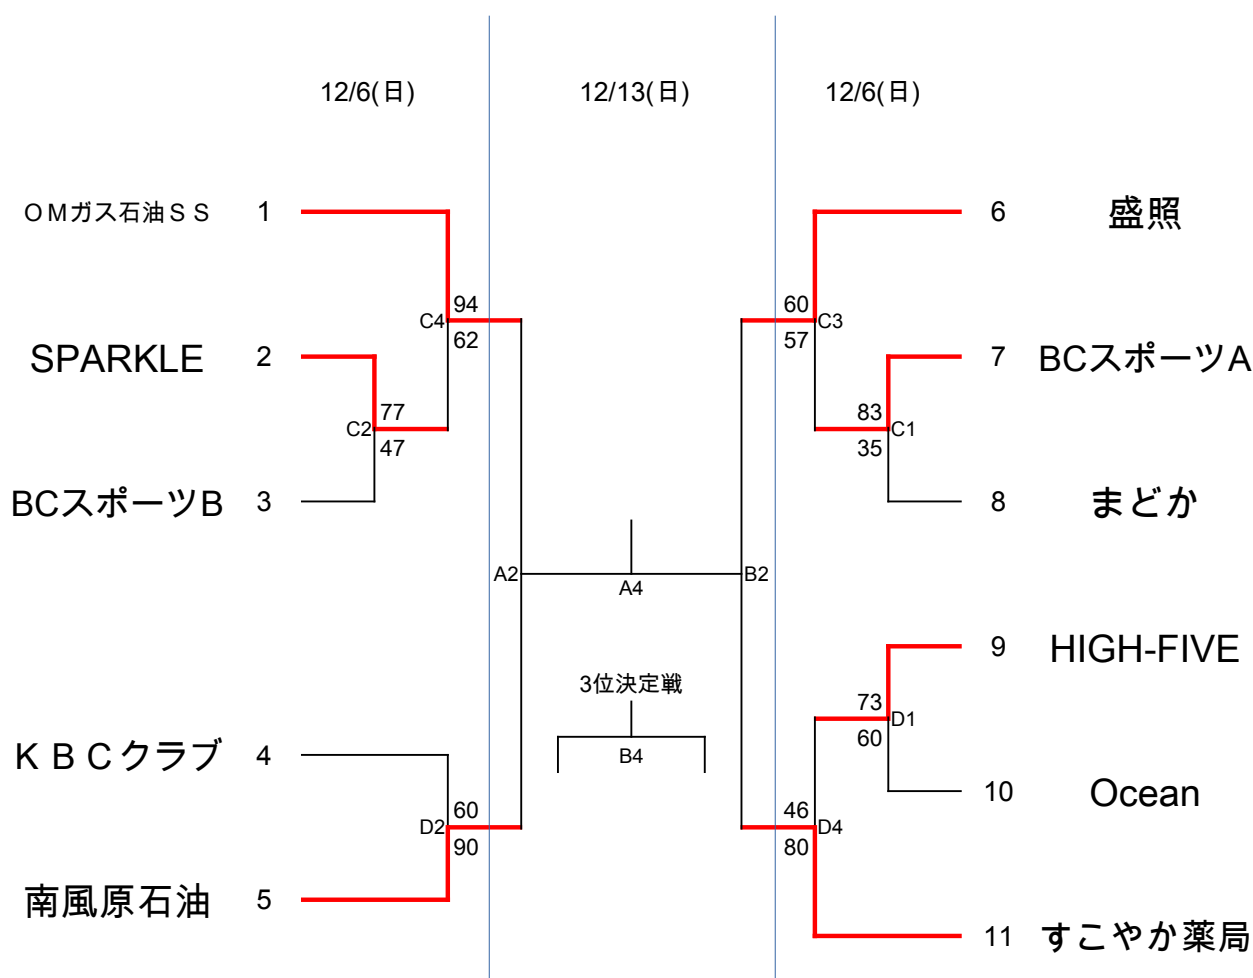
12/6(日)

12/13(日)

12/6(日)

ＯＭガス石油ＳＳ 1

SPARKLE 2

BCスポーツB 3

ＫＢＣクラブ 4

南風原石油 5

C4 94 62

C2 77 47

D2 60 90

A2

A4

B2

3位決定戦

B4

6 盛照

7 BCスポーツA

8 まどか

9 HIGH-FIVE

10 Ocean

11 すこやか薬局

60 C3 57

83 C1 35

73 D1 60

46 D4 80